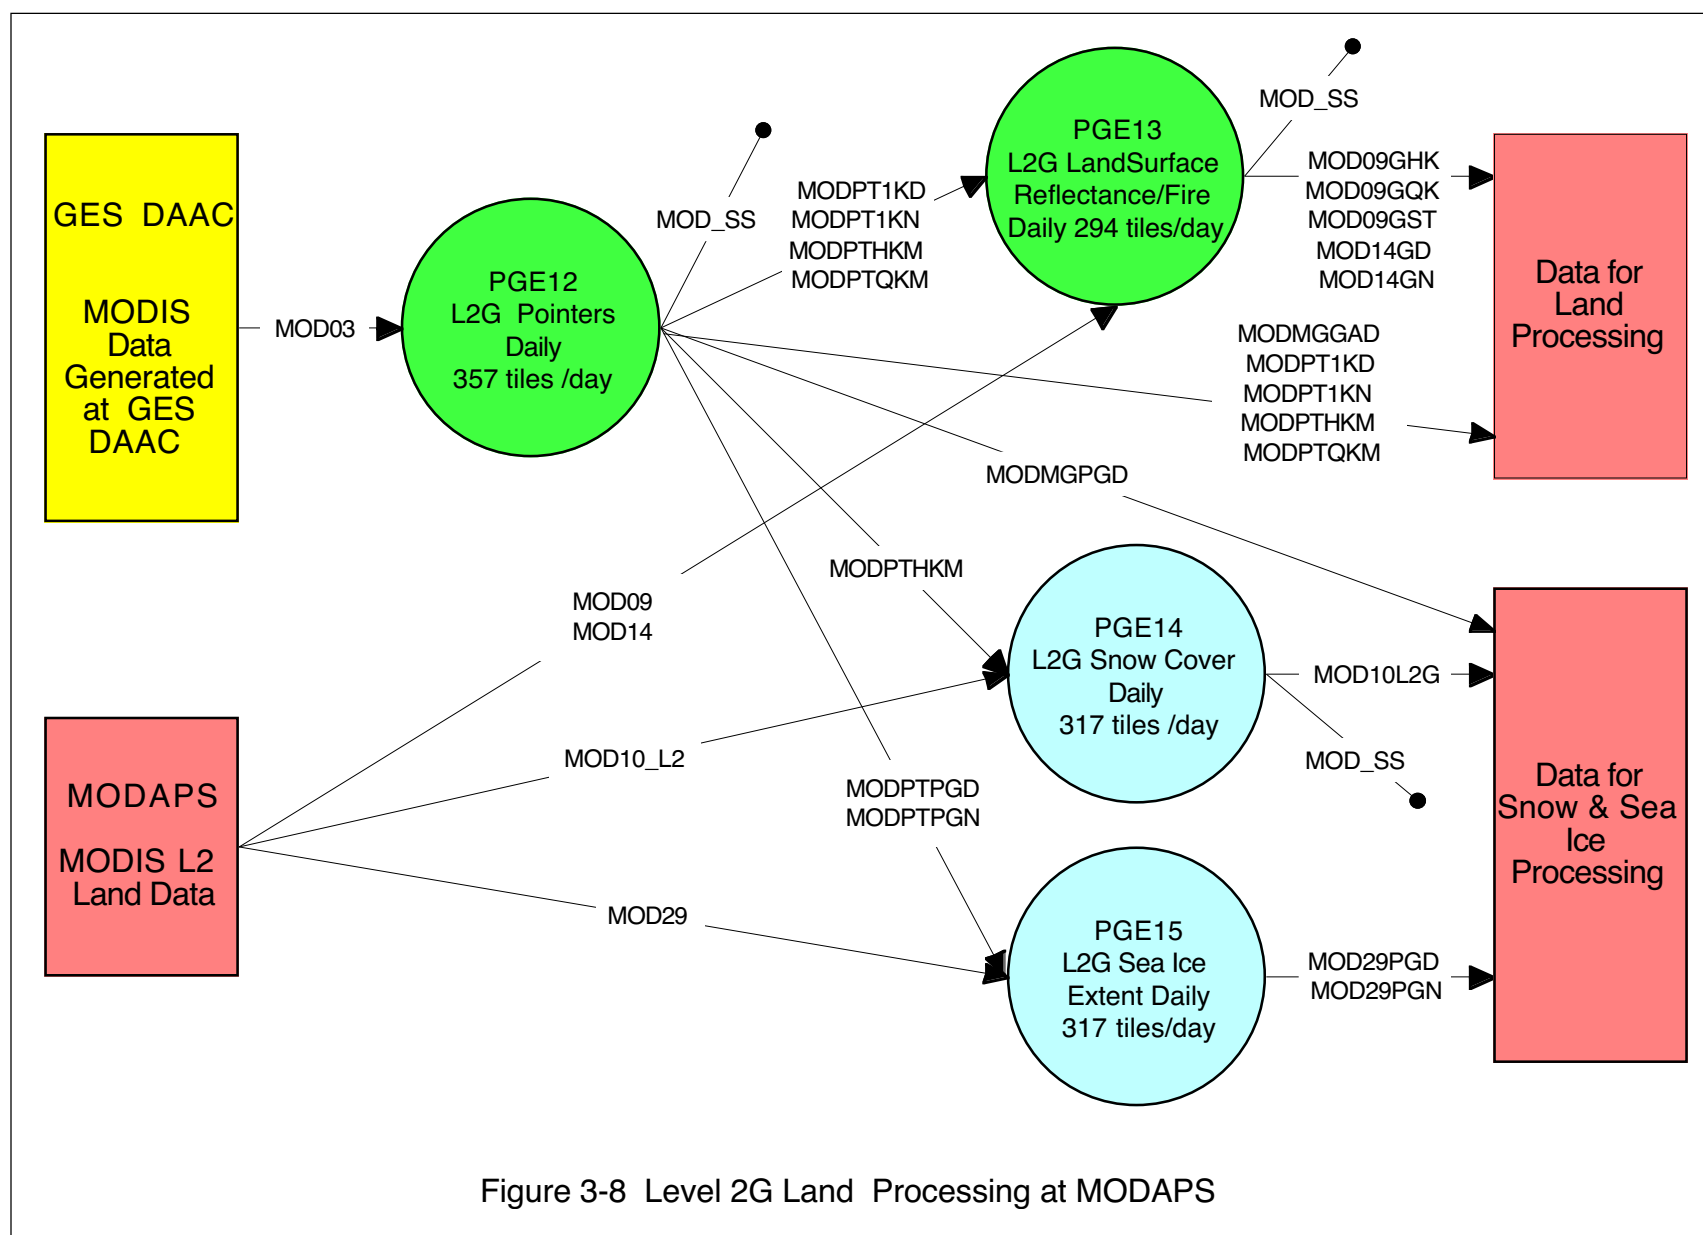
GES DAAC

MODIS Data Generated at GES DAAC

MOD03

PGE12
L2G Pointers
Daily
357 tiles /day

MOD_SS

MODPT1KD
MODPT1KN
MODPTHKM
MODPTQKM

PGE13
L2G LandSurface
Reflectance/Fire
Daily 294 tiles/day

MOD_SS

MOD09GHK
MOD09GQK
MOD09GST
MOD14GD
MOD14GN

Data for Land Processing

MODMGGAD
MODPT1KD
MODPT1KN
MODPTHKM
MODPTQKM

MODMGPGD

MODPTHKM

MOD09
MOD14

PGE14
L2G Snow Cover
Daily
317 tiles /day

MOD10L2G

MOD_SS

MODAPS

MODIS L2
Land Data

MOD10_L2

MODPTPGD
MODPTPGN

Data for Snow & Sea Ice Processing

MOD29

PGE15
L2G Sea Ice
Extent Daily
317 tiles/day

MOD29PGD
MOD29PGN

Figure 3-8 Level 2G Land Processing at MODAPS